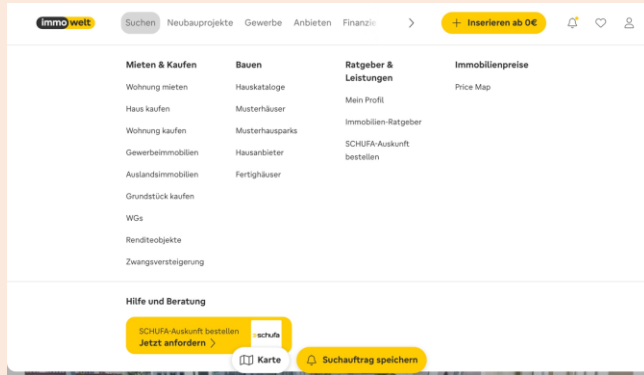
immowelt Suchen Neubauprojekte Gewerbe Anbieten Finanzie

+ Inserieren ab 0€

Mieten & Kaufen
Wohnung mieten
Haus kaufen
Wohnung kaufen
Gewerbeimmobilien
Auslandsimmobilien
Grundstück kaufen
WGs
Renditeobjekte
Zwangsversteigerung

Bauen
Hauskataloge
Musterhäuser
Musterhausparks
Hausanbieter
Fertighäuser

Ratgeber & Leistungen
Mein Profil
Immobilien-Ratgeber
SCHUFA-Auskunft bestellen

Immobilienpreise
Price Map

Hilfe und Beratung

SCHUFA-Auskunft bestellen
Jetzt anfordern

schufa

Karte

Suchauftrag speichern